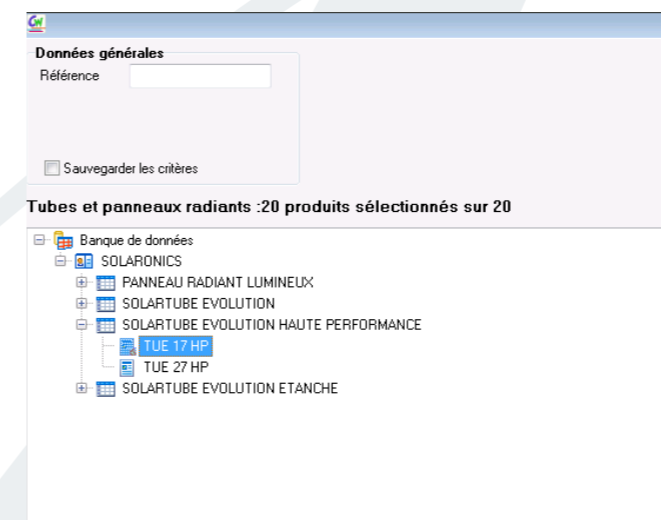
CW

Données générales
Référence

Sauvegarder les critères

Tubes et panneaux radiants :20 produits sélectionnés sur 20

Banque de données
SOLARONICS
PANNEAU RADIANT LUMINEUX
SOLARTUBE EVOLUTION
SOLARTUBE EVOLUTION HAUTE PERFORMANCE
TUE 17 HP
TUE 27 HP
SOLARTUBE EVOLUTION ETANCHE